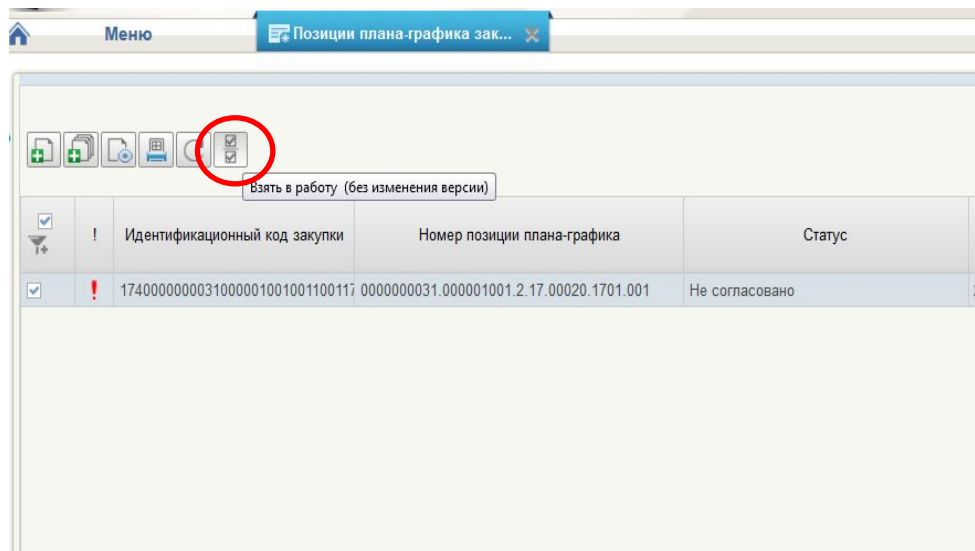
Меню

Позиции плана-графика зак...

Взять в работу (без изменения версии)

|  | ! | Идентификационный код закупки | Номер позиции плана-графика | Статус |
|---|---|---|---|---|
|  | ! | 17400000000310000010010011001​17 | 0000000031.000001001.2.17.00020.1701.001 | Не согласовано |